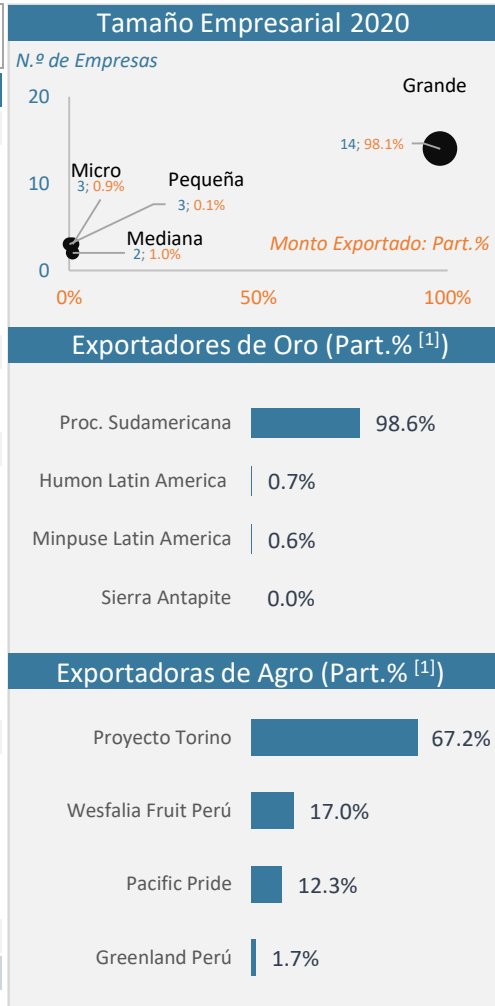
Tamaño Empresarial 2020

N.º de Empresas

20
10
0

Grande
14; 98.1%

Micro
3; 0.9%

Pequeña
3; 0.1%

Mediana
2; 1.0%

Monto Exportado: Part.%

0%
50%
100%

Exportadores de Oro (Part.% $^{[1]}$)

Proc. Sudamericana 98.6%

Humon Latin America 0.7%

Minpuse Latin America 0.6%

Sierra Antapite 0.0%

Exportadoras de Agro (Part.% $^{[1]}$)

Proyecto Torino 67.2%

Wesfalia Fruit Perú 17.0%

Pacific Pride 12.3%

Greenland Perú 1.7%